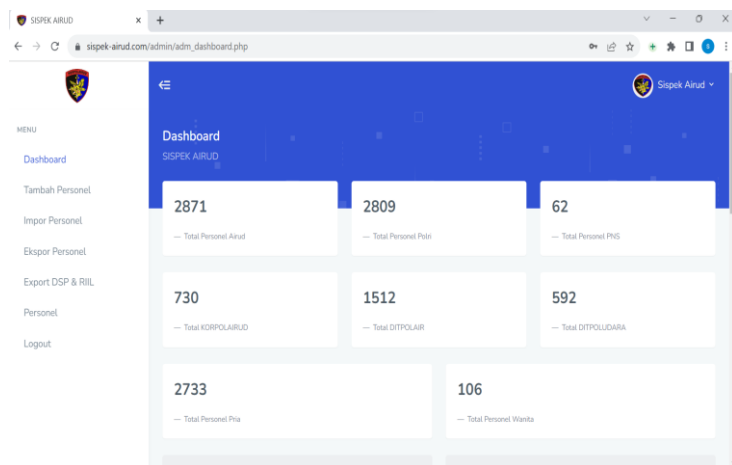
SISPEK AIRUD
×
+
sispek-airud.com/admin/adm_dashboard.php

MENU
Dashboard
Tambah Personel
Impor Personel
Ekspor Personel
Export DSP & RIIL
Personel
Logout

Sispek Airud

Dashboard
SISPEK AIRUD

2871
— Total Personel Airud

2809
— Total Personel Polri

62
— Total Personel PNS

730
— Total KORPOLAIRUD

1512
— Total DITPOLAIR

592
— Total DITPOLUDARA

2733
— Total Personel Pria

106
— Total Personel Wanita